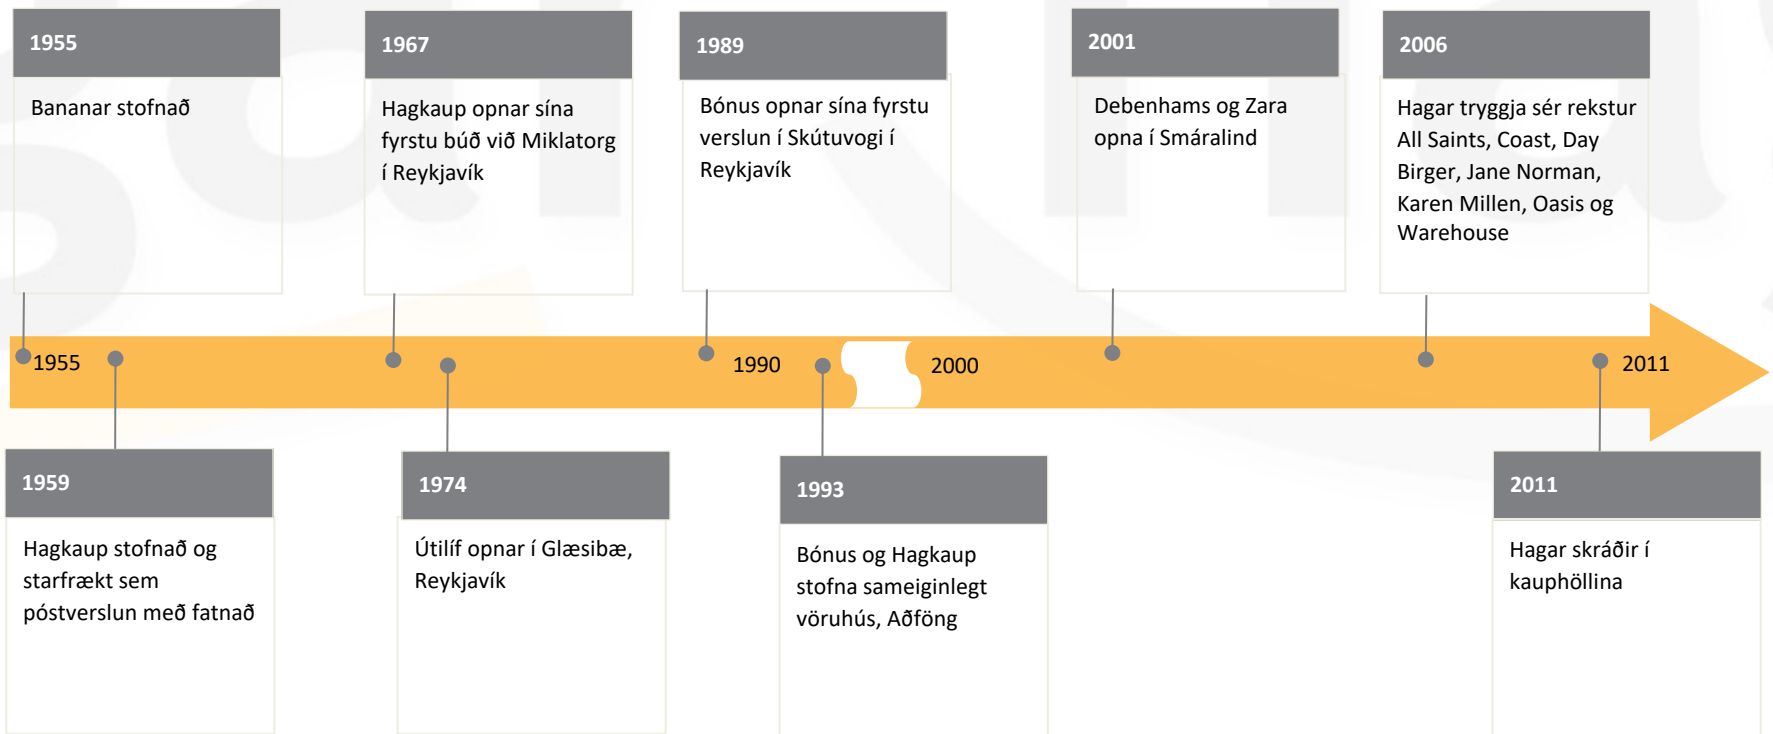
1955

Bananar stofnað

1967

Hagkaup opnar sína fyrstu búð við Miklatorg í Reykjavík

1989

Bónus opnar sína fyrstu verslun í Skútuvogi í Reykjavík

2001

Debenhams og Zara opna í Smáralind

2006

Hagar tryggja sér rekstur All Saints, Coast, Day Birger, Jane Norman, Karen Millen, Oasis og Warehouse

1955

1990

2000

2011

1959

Hagkaup stofnað og starfrækt sem póstverslun með fatnað

1974

Útilíf opnar í Glæsibæ, Reykjavík

1993

Bónus og Hagkaup stofna sameiginlegt vöruhús, Aðföng

2011

Hagar skráðir í kauphöllina